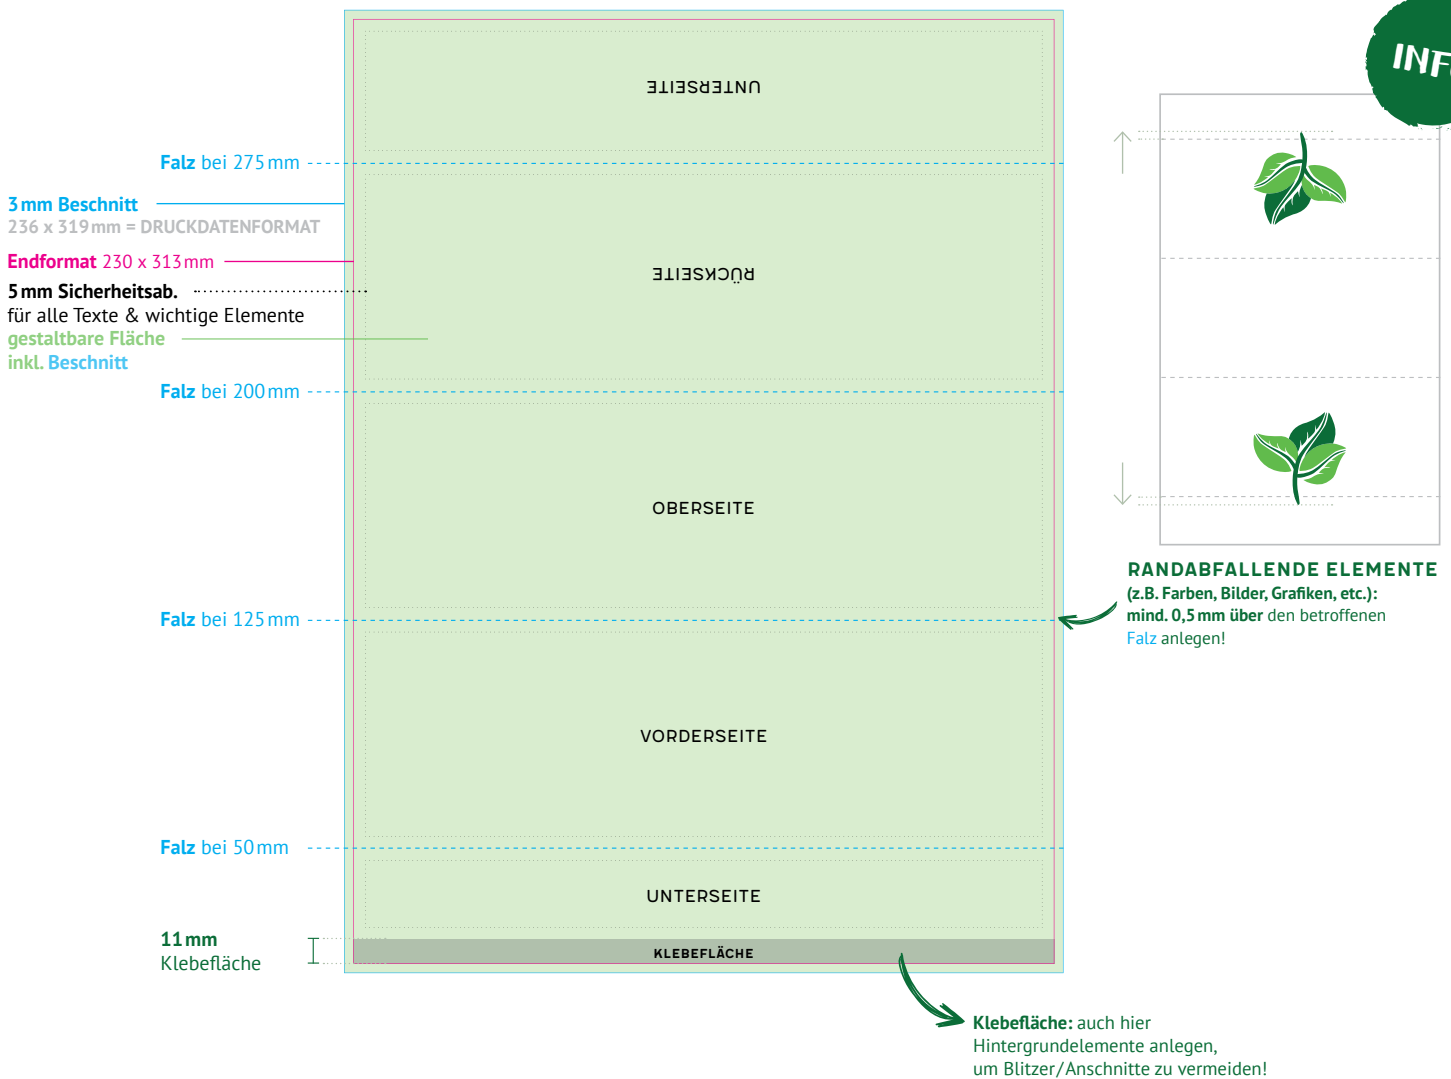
INF

UNTERSEITE

Falz bei 275 mm

3 mm Beschnitt
236 x 319 mm = DRUCKDATENFORMAT

Endformat 230 x 313 mm

RÜCKSEITE

5 mm Sicherheitsab.
für alle Texte & wichtige Elemente

gestaltbare Fläche
inkl. Beschnitt

Falz bei 200 mm

OBERSEITE

RANDABFALLENDE ELEMENTE
(z.B. Farben, Bilder, Grafiken, etc.):
mind. 0,5 mm über den betroffenen Falz anlegen!

Falz bei 125 mm

VORDERSEITE

Falz bei 50 mm

UNTERSEITE

11 mm
Klebefläche

KLEBEFLÄCHE

Klebefläche: auch hier Hintergrundelemente anlegen, um Blitzer/Anschnitte zu vermeiden!